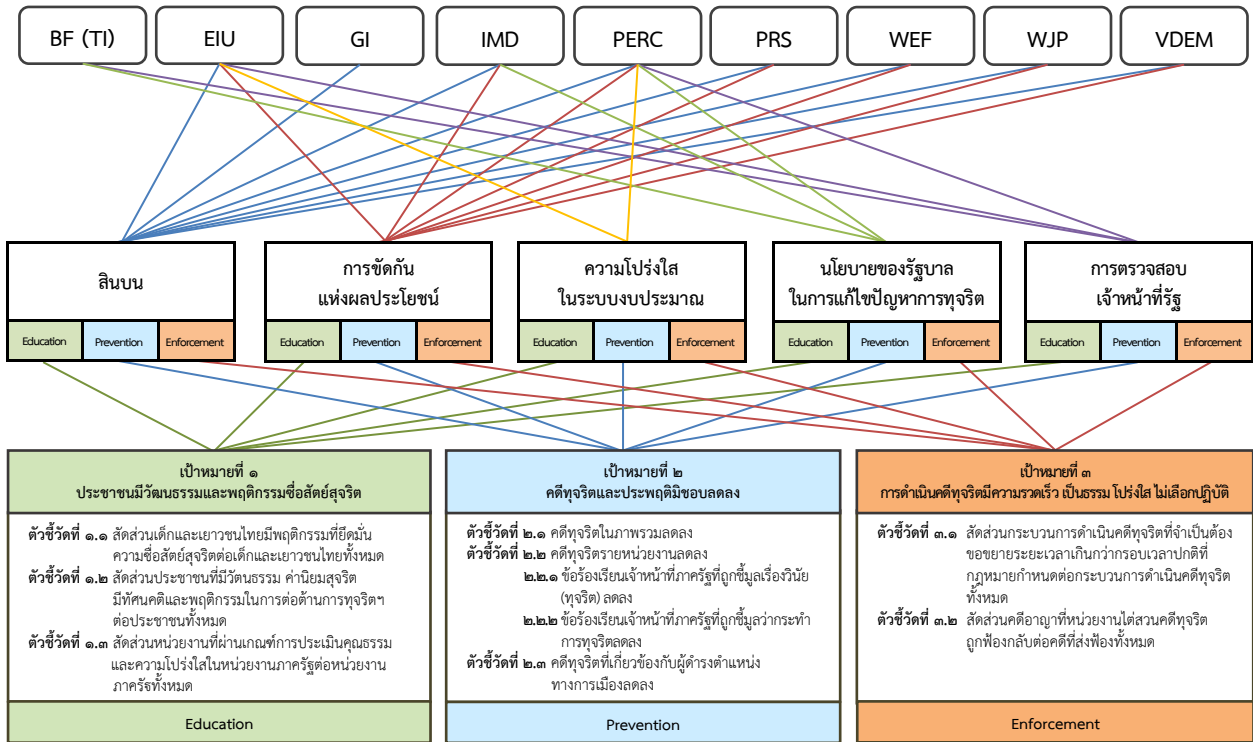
BF (TI)
EIU
GI
IMD
PERC
PRS
WEF
WJP
VDEM

สินบน
Education
Prevention
Enforcement

การขัดกันแห่งผลประโยชน์
Education
Prevention
Enforcement

ความโปร่งใสในระบบงบประมาณ
Education
Prevention
Enforcement

นโยบายของรัฐบาลในการแก้ไขปัญหาการทุจริต
Education
Prevention
Enforcement

การตรวจสอบเจ้าหน้าที่รัฐ
Education
Prevention
Enforcement

เป้าหมายที่ ๑
ประชาชนมีวัฒนธรรมและพฤติกรรมซื่อสัตย์สุจริต

ตัวชี้วัดที่ ๑.๑ สัดส่วนเด็กและเยาวชนไทยมีพฤติกรรมที่ยึดมั่นความซื่อสัตย์สุจริตต่อเด็กและเยาวชนไทยทั้งหมด
ตัวชี้วัดที่ ๑.๒ สัดส่วนประชาชนที่มีวัฒนธรรม ค่านิยมสุจริต มีทัศนคติและพฤติกรรมในการต่อต้านการทุจริตฯ ต่อประชาชนทั้งหมด
ตัวชี้วัดที่ ๑.๓ สัดส่วนหน่วยงานที่ผ่านเกณฑ์การประเมินคุณธรรมและความโปร่งใสในหน่วยงานภาครัฐต่อหน่วยงานภาครัฐทั้งหมด

Education

เป้าหมายที่ ๒
คดีทุจริตและประพฤติมิชอบลดลง

ตัวชี้วัดที่ ๒.๑ คดีทุจริตในภาพรวมลดลง
ตัวชี้วัดที่ ๒.๒ คดีทุจริตรายหน่วยงานลดลง
๒.๒.๑ ข้อร้องเรียนเจ้าหน้าที่ภาครัฐที่ถูกชี้มูลเรื่องวินัย (ทุจริต) ลดลง
๒.๒.๒ ข้อร้องเรียนเจ้าหน้าที่ภาครัฐที่ถูกชี้มูลว่ากระทำการทุจริตลดลง
ตัวชี้วัดที่ ๒.๓ คดีทุจริตที่เกี่ยวข้องกับผู้ดำรงตำแหน่งทางการเมืองลดลง

Prevention

เป้าหมายที่ ๓
การดำเนินคดีทุจริตมีความรวดเร็ว เป็นธรรม โปร่งใส ไม่เลือกปฏิบัติ

ตัวชี้วัดที่ ๓.๑ สัดส่วนกระบวนการดำเนินคดีทุจริตที่จำเป็นต้องขอขยายระยะเวลาเกินกว่ากรอบเวลาปกติที่กฎหมายกำหนดต่อกระบวนการดำเนินคดีทุจริตทั้งหมด
ตัวชี้วัดที่ ๓.๒ สัดส่วนคดีอาญาที่หน่วยงานได้สวนคดีทุจริตถูกฟ้องกลับต่อคดีที่ส่งฟ้องทั้งหมด

Enforcement